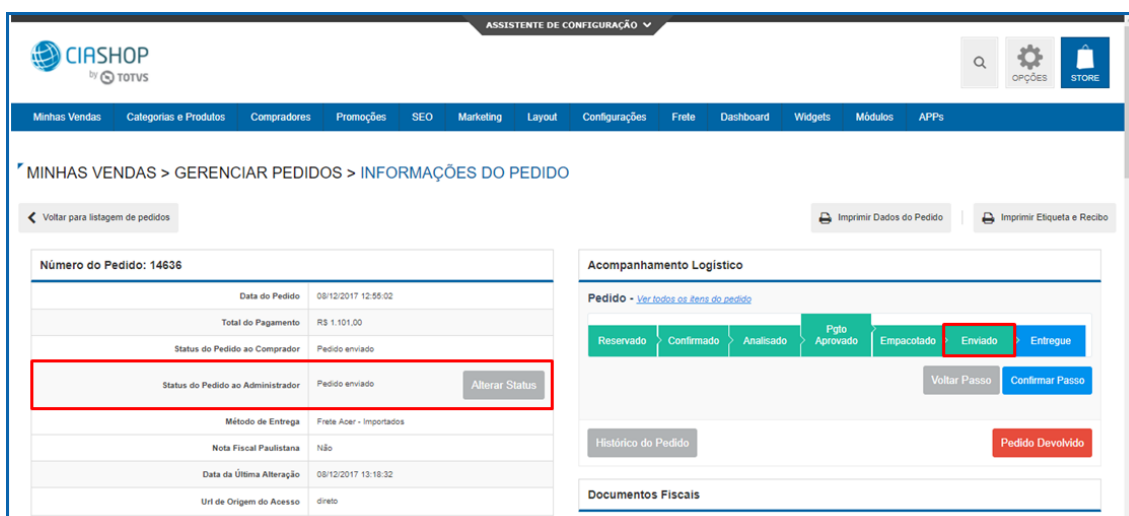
ASSISTENTE DE CONFIGURAÇÃO

CIASHOP by TOTVS

OPÇÕES STORE

Minhas Vendas | Categorias e Produtos | Compradores | Promoções | SEO | Marketing | Layout | Configurações | Frete | Dashboard | Widgets | Módulos | APPs

MINHAS VENDAS > GERENCIAR PEDIDOS > INFORMAÇÕES DO PEDIDO

Voltar para listagem de pedidos

Imprimir Dados do Pedido

Imprimir Etiqueta e Recibo

Número do Pedido: 14636

| | |
|---|---|
| Data do Pedido | 08/12/2017 12:55:02 |
| Total do Pagamento | R$ 1.101,00 |
| Status do Pedido ao Comprador | Pedido enviado |
| Status do Pedido ao Administrador | Pedido enviado Alterar Status |
| Método de Entrega | Frete Acer - Importados |
| Nota Fiscal Paulistana | Não |
| Data da Última Alteração | 08/12/2017 13:18:32 |
| Url de Origem do Acesso | direto |

Acompanhamento Logístico

Pedido - Ver todos os itens do pedido

Reservado | Confirmado | Analisado | Pgto Aprovado | Empacotado | Enviado | Entregue

Voltar Passo

Confirmar Passo

Histórico do Pedido

Pedido Devolvido

Documentos Fiscais